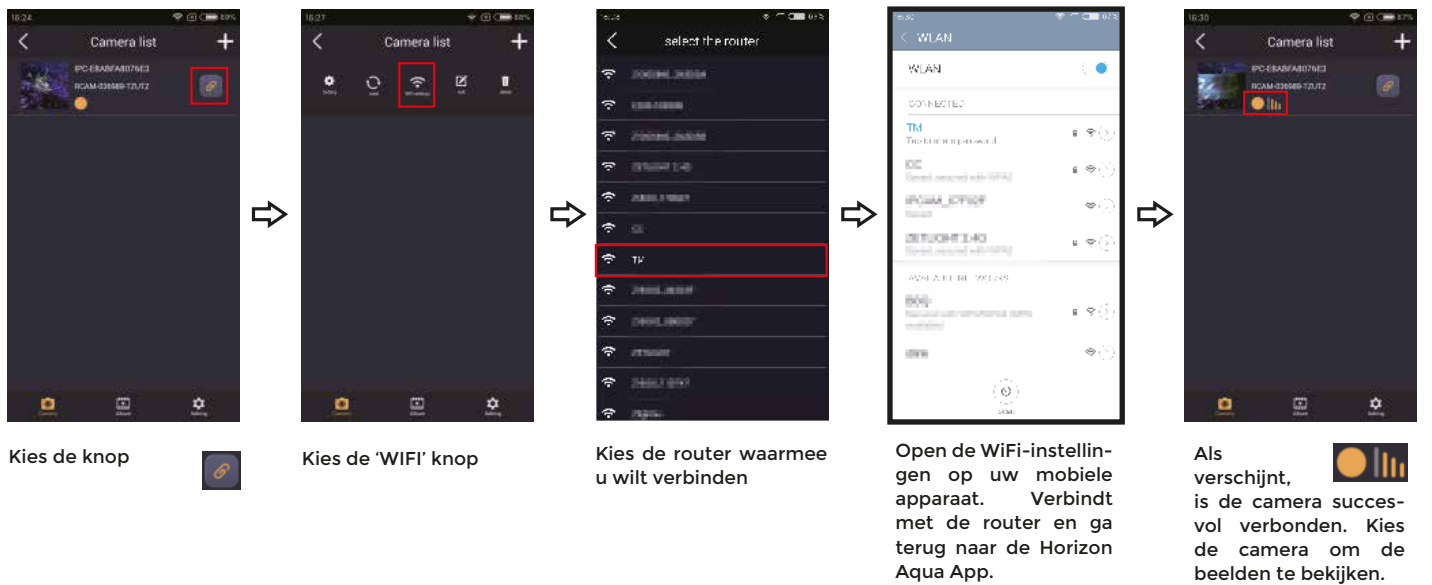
16:24

Camera list

IPC-E8ABFA8076E3
RCAM-036989-TZUT2

16:27

Camera list

16:28

select the router

TP

16:30

WLAN

WLAN

CONNECTED

TM

16:30

Camera list

IPC-E8ABFA8076E3
RCAM-036989-TZUT2

Kies de knop

Kies de 'WIFI' knop

Kies de router waarmee u wilt verbinden

Open de WiFi-instellingen op uw mobiele apparaat. Verbindt met de router en ga terug naar de Horizon Aqua App.

Als verschijnt, is de camera succesvol verbonden. Kies de camera om de beelden te bekijken.